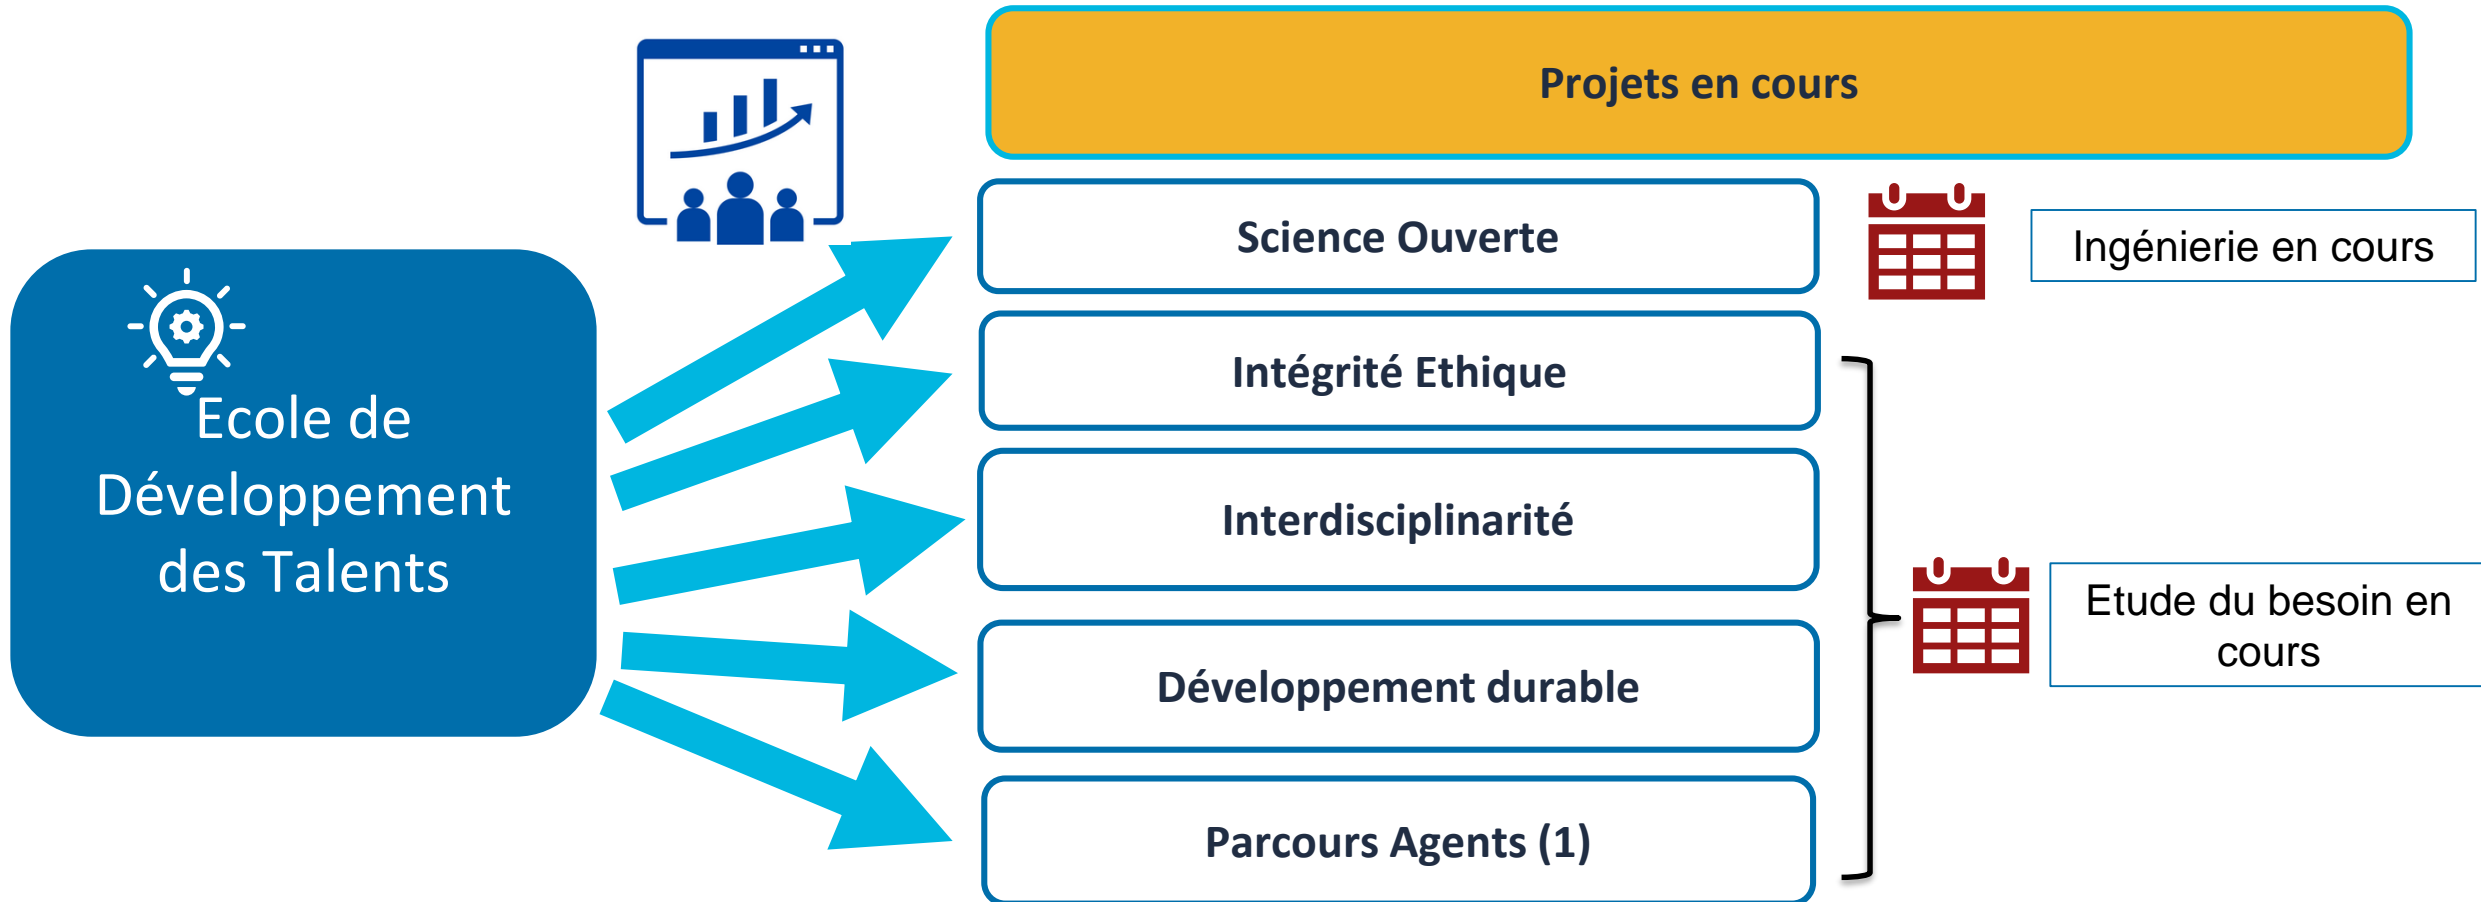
Ecole de Développement des Talents

Projets en cours

Science Ouverte

Ingénierie en cours

Intégrité Ethique

Interdisciplinarité

Développement durable

Parcours Agents (1)

Etude du besoin en cours